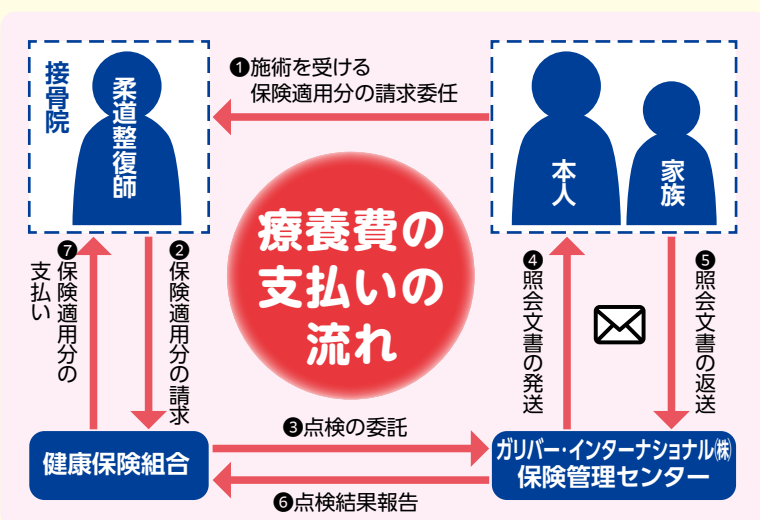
接骨院
柔道整復師

❶施術を受ける
保険適用分の請求委任

本人
家族

療養費の
支払いの
流れ

❼保険適用分の
支払い

❷保険適用分の請求

❹照会文書の発送

❺照会文書の返送

❸点検の委託

健康保険組合

ガリバー・インターナショナル㈱
保険管理センター

❻点検結果報告